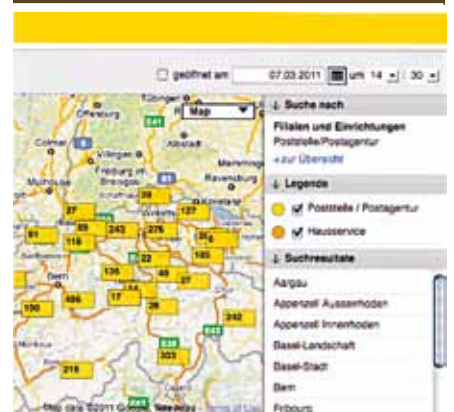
geöffnet am 07.03.2011 um 14 : 30

Map

Offenburg
Colmar
Villingen
Freiburg im Breisgau
Mulhouse
Ravensburg
Memmingen
Kempten
Bern

27 39 127 61 95 243 276 116 22 185 125 48 47 486 17 28 150 232 303 218

↓ Suche nach
Filialen und Einrichtungen
Poststelle/Postagentur
« zur Übersicht

↓ Legende
Poststelle / Postagentur
Hausservice

↓ Suchresultate
Aargau
Appenzell Ausserrhoden
Appenzell Innerrhoden
Basel-Landschaft
Basel-Stadt
Bern
Fribourg

Map data ©2011 Google, Tele Atlas